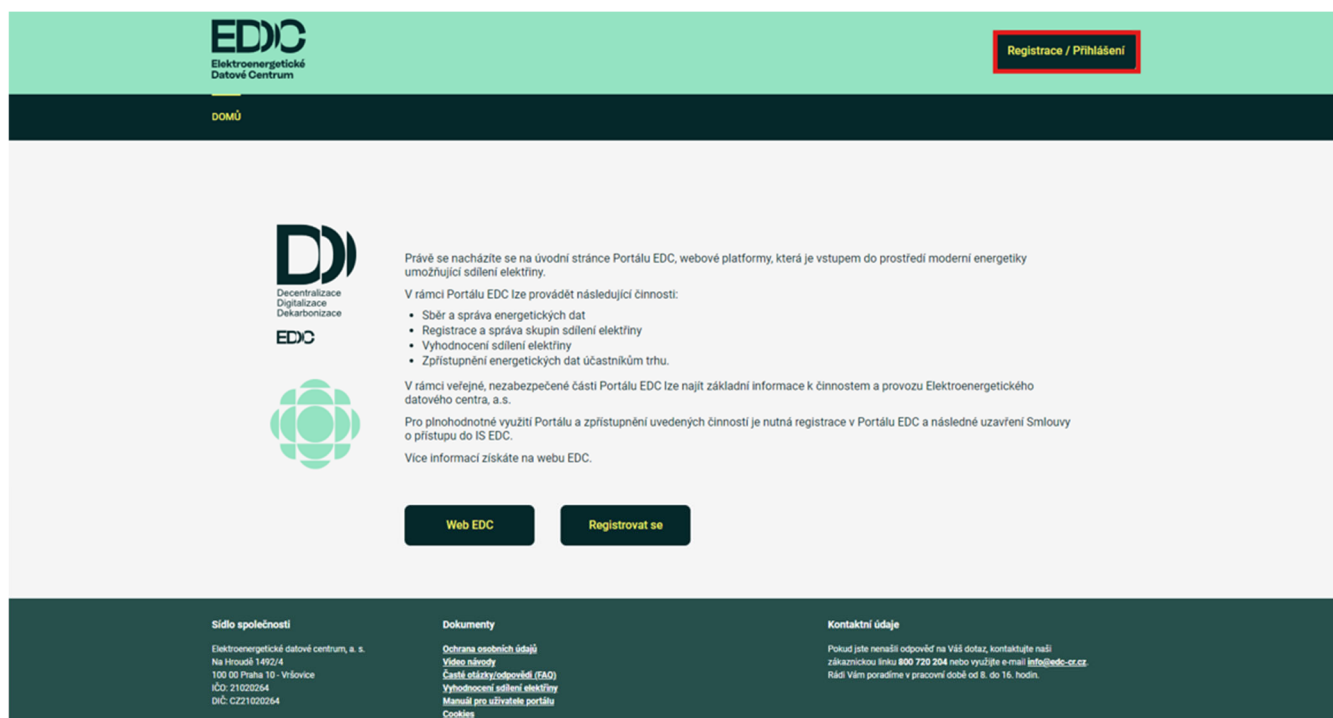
EDC
Elektroenergetické Datové Centrum

Registrace / Přihlášení

DOMŮ

Decentralizace
Digitalizace
Dekarbonizace

EDC

Právě se nacházíte se na úvodní stránce Portálu EDC, webové platformy, která je vstupem do prostředí moderní energetiky umožňující sdílení elektřiny.

V rámci Portálu EDC lze provádět následující činnosti:

- Sběr a správa energetických dat
- Registrace a správa skupin sdílení elektřiny
- Vyhodnocení sdílení elektřiny
- Zpřístupnění energetických dat účastníkům trhu.

V rámci veřejné, nezabezpečené části Portálu EDC lze najít základní informace k činnostem a provozu Elektroenergetického datového centra, a.s.

Pro plnohodnotné využití Portálu a zpřístupnění uvedených činností je nutná registrace v Portálu EDC a následné uzavření Smlouvy o přístupu do IS EDC.

Více informací získáte na webu EDC.

Web EDC

Registrovat se

Sídlo společnosti

Elektroenergetické datové centrum, a. s.
Na Hroudě 1492/4
100 00 Praha 10 - Vršovice
IČO: 21020264
DIČ: CZ21020264

Dokumenty

Ochrana osobních údajů
Video návody
Časté otázky/odpovědi (FAQ)
Vyhodnocení sdílení elektřiny
Manuál pro uživatele portálu
Cookies

Kontaktní údaje

Pokud jste nenašli odpověď na Váš dotaz, kontaktujte naši zákaznickou linku 800 720 204 nebo využijte e-mail info@edc-cr.cz.
Rádi Vám poradíme v pracovní době od 8. do 16. hodin.